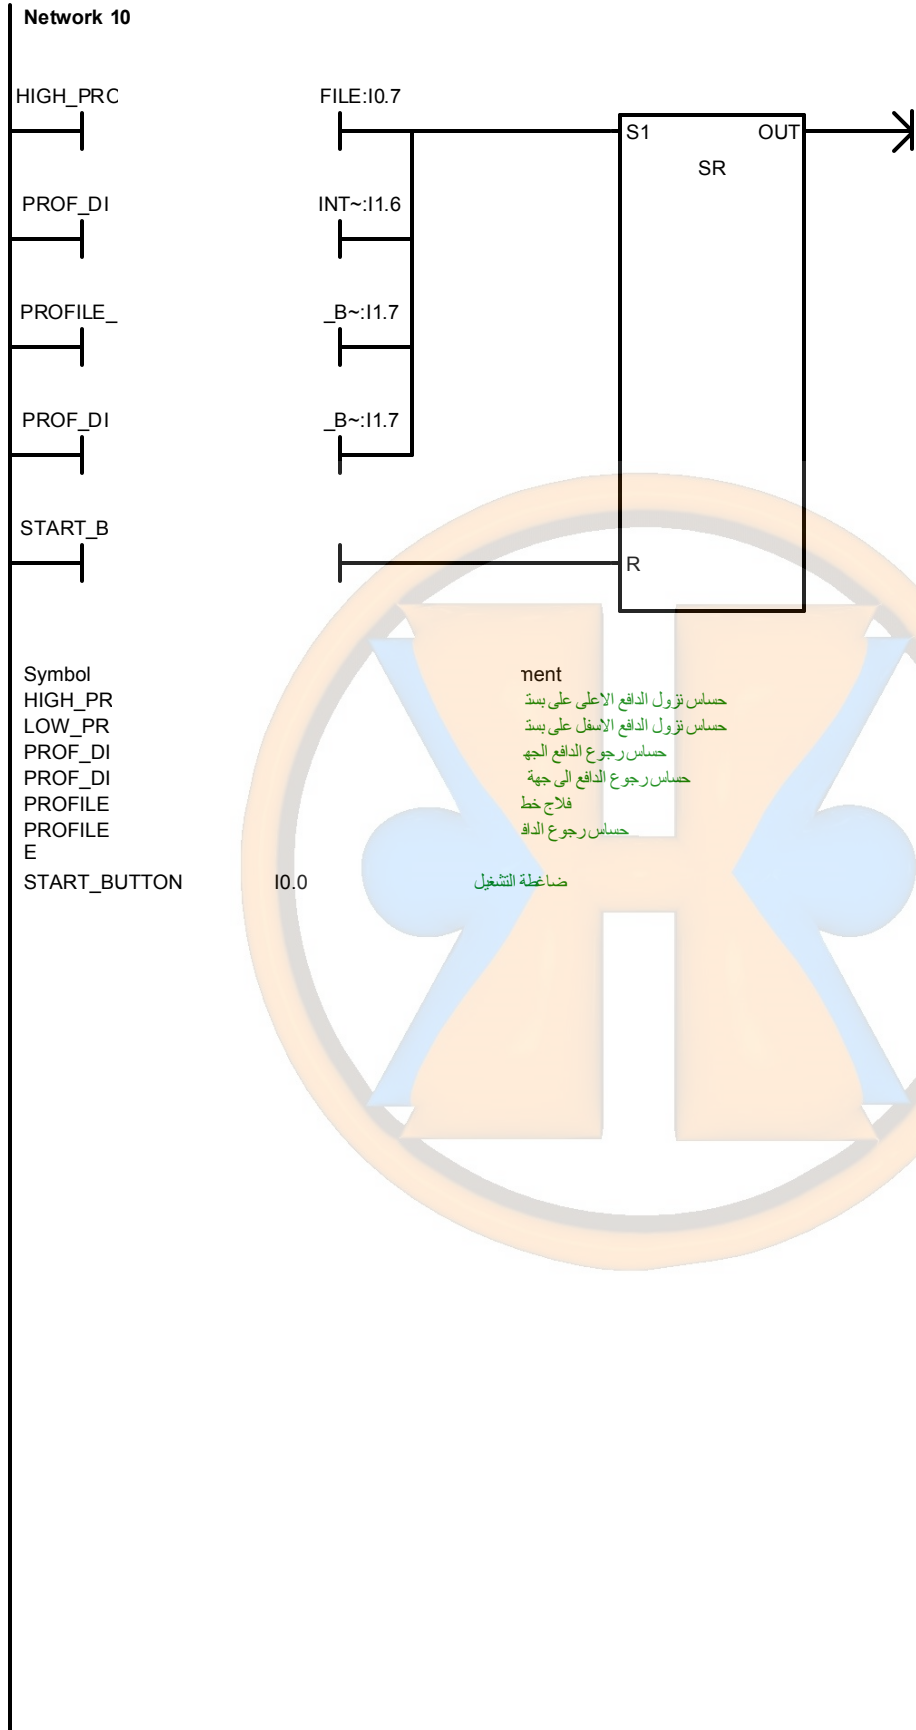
Network 10

HIGH_PRC

FILE:I0.7

S1

OUT

SR

PROF_DI

INT~:I1.6

PROFILE_

_B~:I1.7

PROF_DI

_B~:I1.7

START_B

R

Symbol	nent
HIGH_PR	حساس نزول الدافع الاعلى على بست
LOW_PR	حساس نزول الدافع الاسفل على بست
PROF_DI	حساس رجوع الدافع الجه
PROF_DI	حساس رجوع الدافع الى جهة
PROFILE	فلاج خط
PROFILE E	حساس رجوع الداف
START_BUTTON	I0.0	ضاغطة التشغيل